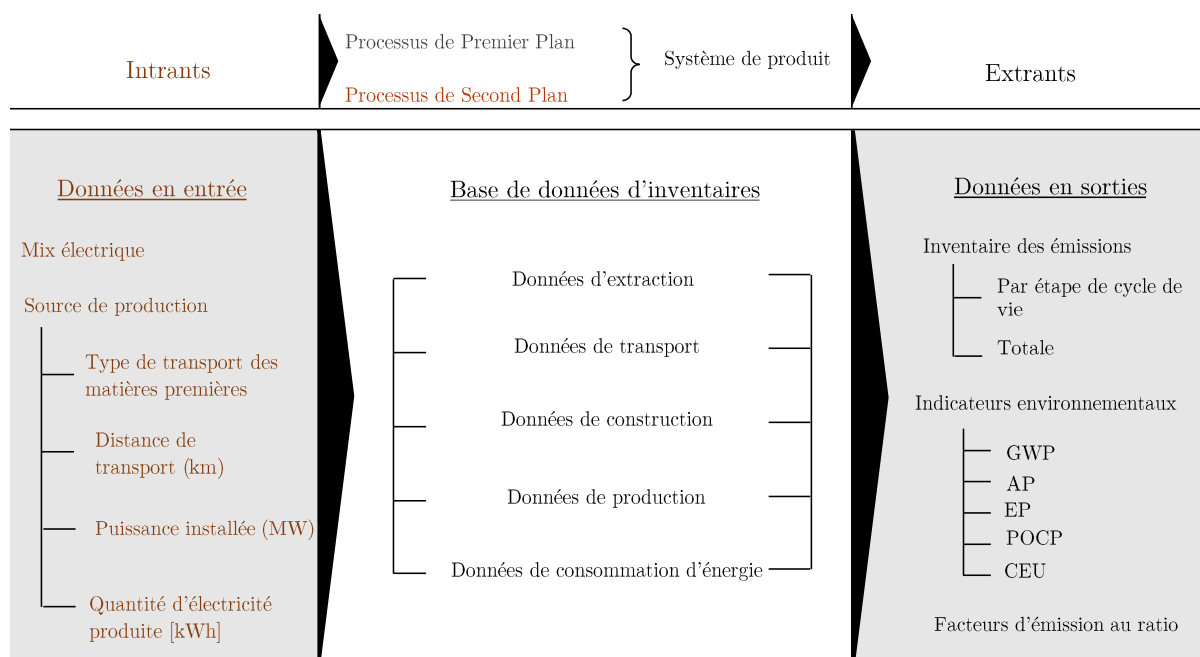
Intrants

Processus de Premier Plan

Processus de Second Plan

Système de produit

Extrants

Données en entrée

Mix électrique

Source de production

Type de transport des matières premières

Distance de transport (km)

Puissance installée (MW)

Quantité d'électricité produite [kWh]

Base de données d'inventaires

Données d'extraction

Données de transport

Données de construction

Données de production

Données de consommation d'énergie

Données en sorties

Inventaire des émissions

Par étape de cycle de vie

Totale

Indicateurs environnementaux

GWP

AP

EP

POCP

CEU

Facteurs d'émission au ratio